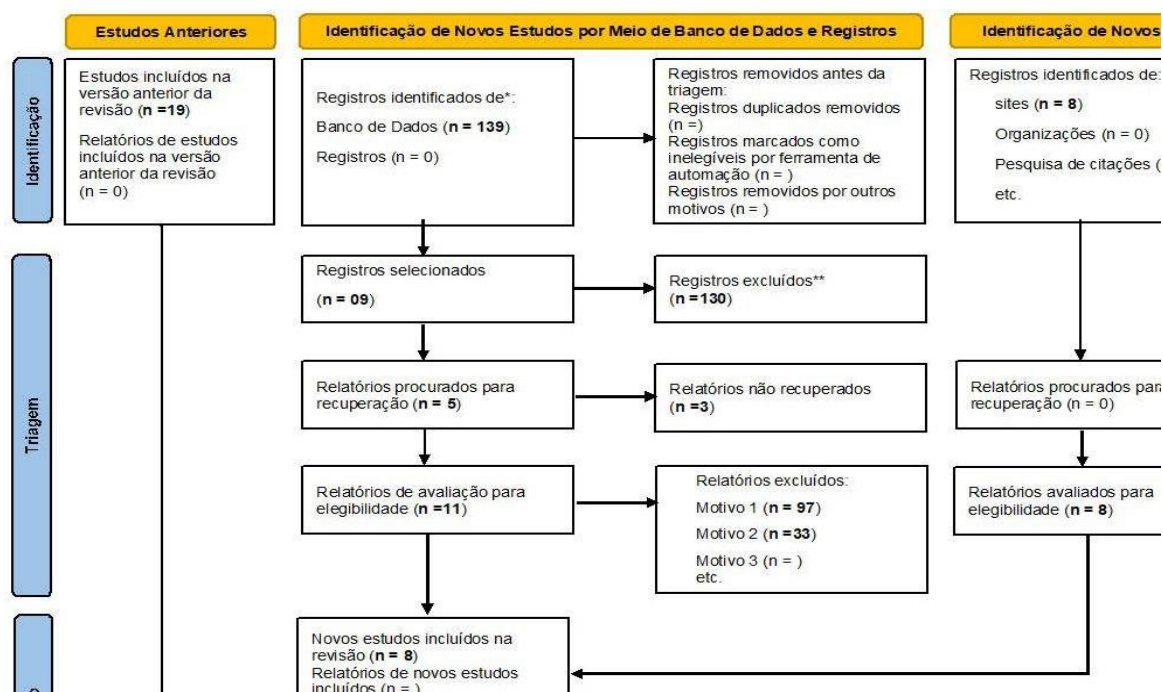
Estudos Anteriores

Identificação de Novos Estudos por Meio de Banco de Dados e Registros

Identificação de Novos

Identificação

Estudos incluídos na versão anterior da revisão (**n =19**)

Relatórios de estudos incluídos na versão anterior da revisão (n = 0)

Registros identificados de*:

Banco de Dados (**n = 139**)

Registros (n = 0)

Registros removidos antes da triagem:
Registros duplicados removidos (n =)
Registros marcados como inelegíveis por ferramenta de automação (n = )
Registros removidos por outros motivos (n = )

Registros identificados de:

sites (**n = 8**)

Organizações (n = 0)

Pesquisa de citações (

etc.

Triagem

Registros selecionados

(**n = 09**)

Registros excluídos**
(**n =130**)

Relatórios procurados para recuperação (**n = 5**)

Relatórios não recuperados
(**n =3**)

Relatórios procurados para recuperação (n = 0)

Relatórios de avaliação para elegibilidade (**n =11**)

Relatórios excluídos:

Motivo 1 (**n = 97**)

Motivo 2 (**n =33**)

Motivo 3 (n = )
etc.

Relatórios avaliados para elegibilidade (**n = 8**)

Novos estudos incluídos na revisão (**n = 8**)
Relatórios de novos estudos incluídos (n = )